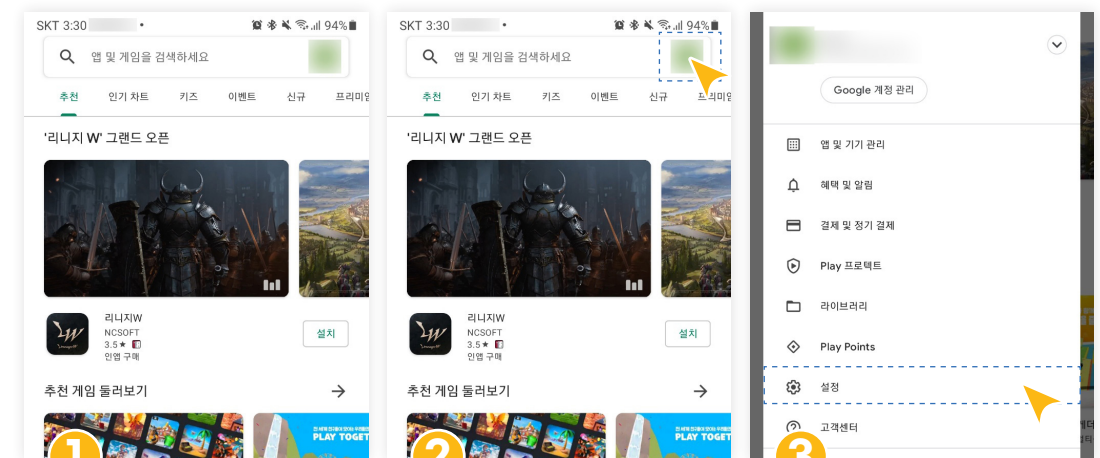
SKT 3:30 • 94%

앱 및 게임을 검색하세요

추천 인기 차트 키즈 이벤트 신규 프리미엄

'리니지 W' 그랜드 오픈

리니지W
NCSOFT
3.5 ★
인앱 구매

설치

추천 게임 둘러보기 →

PLAY TOGET

1

SKT 3:30 • 94%

앱 및 게임을 검색하세요

추천 인기 차트 키즈 이벤트 신규 프리미엄

'리니지 W' 그랜드 오픈

리니지W
NCSOFT
3.5 ★
인앱 구매

설치

추천 게임 둘러보기 →

PLAY TOGET

2

Google 계정 관리

앱 및 기기 관리

혜택 및 알림

결제 및 정기 결제

Play 프로텍트

라이브러리

Play Points

설정

고객센터

3